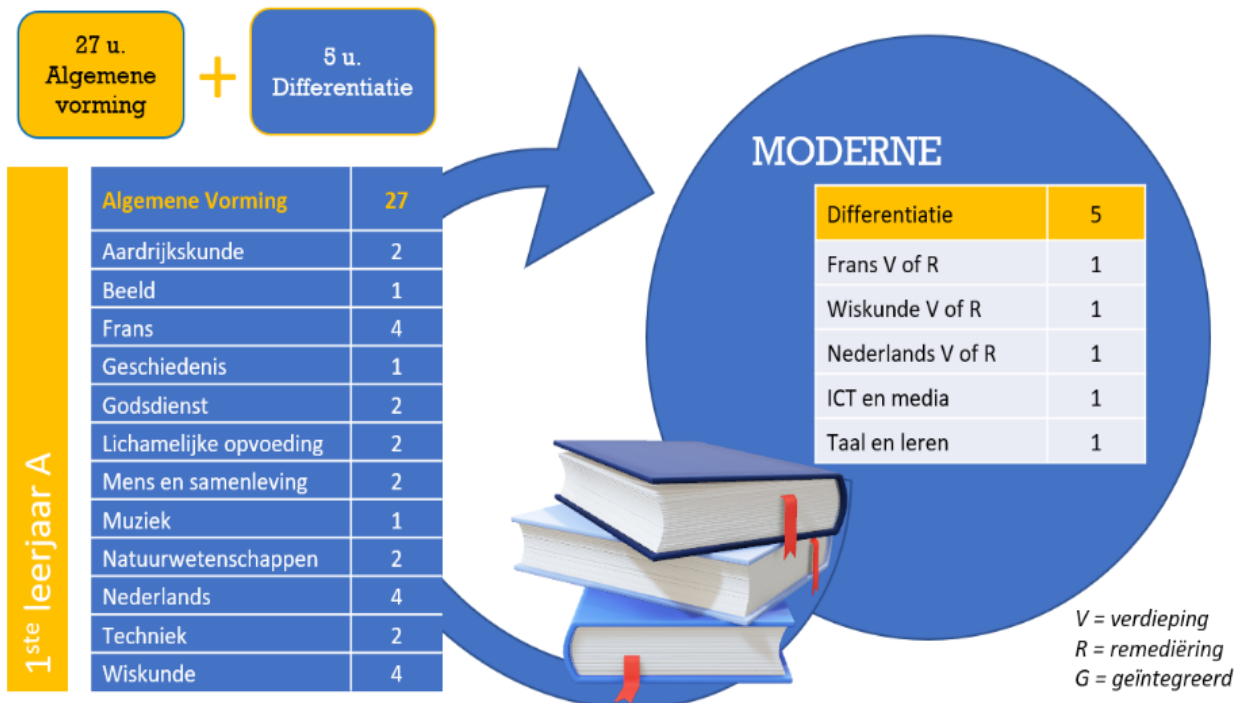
27 u. Algemene vorming

+

5 u. Differentiatie

1$^{ste}$ leerjaar A

| Algemene Vorming | 27 |
|---|---|
| Aardrijkskunde | 2 |
| Beeld | 1 |
| Frans | 4 |
| Geschiedenis | 1 |
| Godsdienst | 2 |
| Lichamelijke opvoeding | 2 |
| Mens en samenleving | 2 |
| Muziek | 1 |
| Natuurwetenschappen | 2 |
| Nederlands | 4 |
| Techniek | 2 |
| Wiskunde | 4 |

MODERNE

| Differentiatie | 5 |
|---|---|
| Frans V of R | 1 |
| Wiskunde V of R | 1 |
| Nederlands V of R | 1 |
| ICT en media | 1 |
| Taal en leren | 1 |

V = verdieping
R = remediëring
G = geïntegreerd